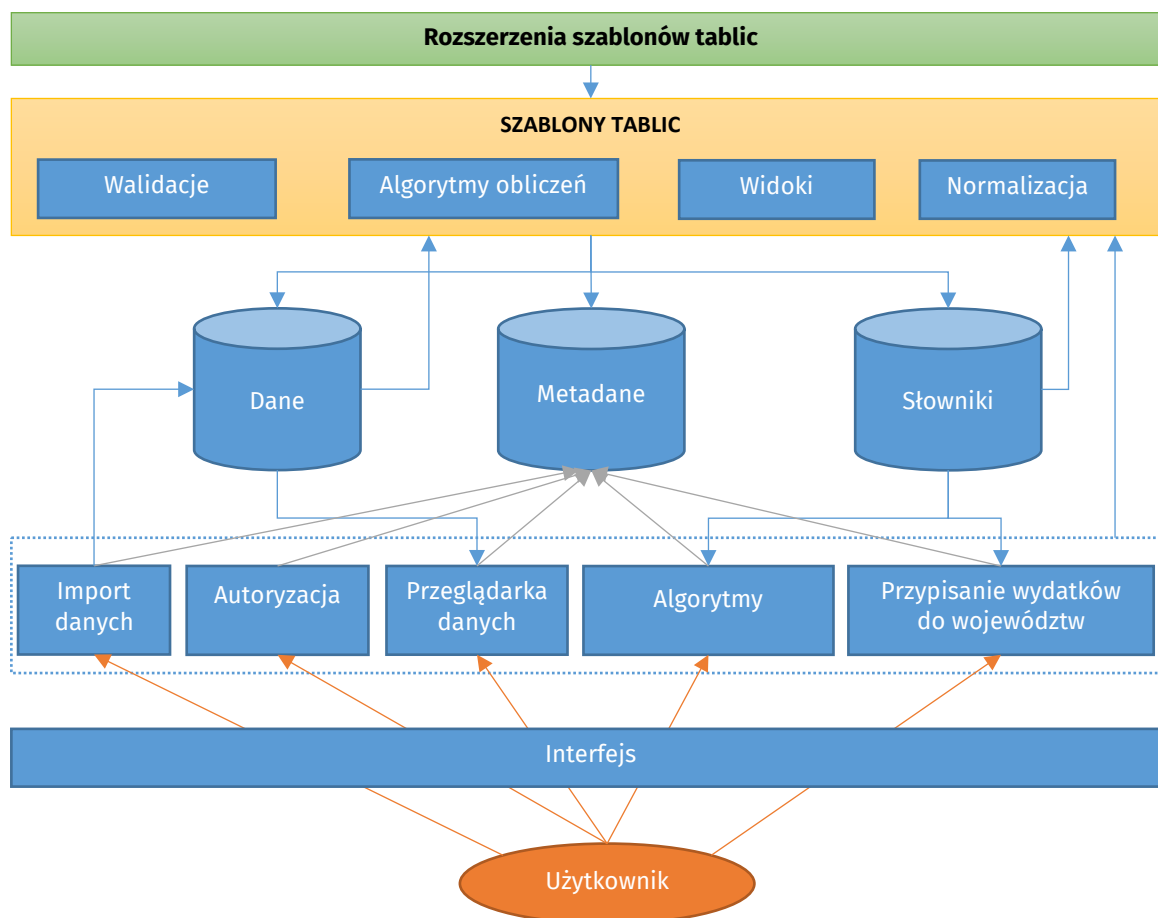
Rozszerzenia szablonów tablic

SZABLONY TABLIC

Walidacje

Algorytmy obliczeń

Widoki

Normalizacja

Dane

Metadane

Słowniki

Import danych

Autoryzacja

Przeglądarka danych

Algorytmy

Przypisanie wydatków do województw

Interfejs

Użytkownik